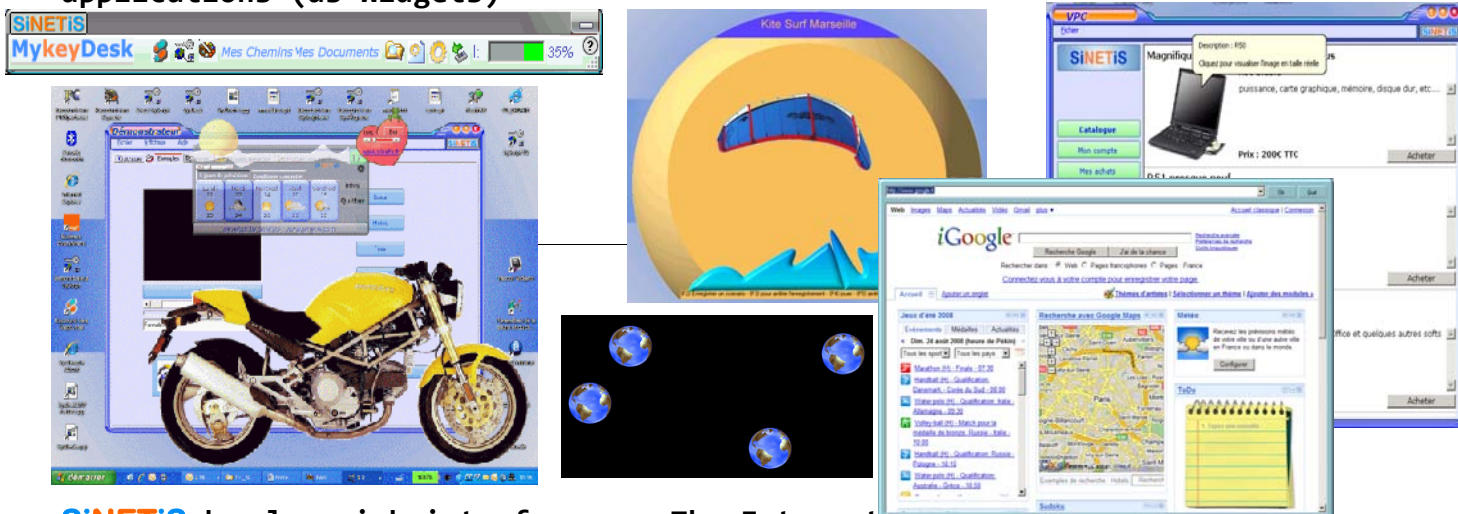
applications (as widgets)

SiNETiS
MykeyDesk
Mes Chemins Mes Documents
35%

Kite Surf Marseille

VPC
Fichier
SiNETiS
Catalogue
Mon compte
Mes achats
Magnifiqu
Description : R50
Cliquez pour visualiser l'image en taille réelle
puissance, carte graphique, mémoire, disque dur, etc...
Prix : 200€ TTC
Acheter
Acheter
ffice et quelques autres softs
Acheter

Démarrer

Web Images Maps Actualités Vidéo Gmail plus
Accueil classique | Connexion
iGoogle
Recherche Google J'ai de la chance
Recherche avancée
Préférences de recherche
Outils linguistiques
Rechercher dans: Web Pages francophones Pages : France
Connectez-vous à votre compte pour enregistrer votre page.
Accueil Ajouter un onglet
Thèmes d'artistes | Sélectionner un thème | Ajouter des modules »
Jeux d'été 2008
Événements Médailles Actualités
Dim. 24 août 2008 (heure de Pékin)
Tous les sports Tous les pays
Marathon (H) - Finale - 07:30
Handball (H) - Qualification Danemark - Corée du Sud - 08:00
Water polo (H) - Qualification: Italie - Allemagne - 09:30
Volley-ball (H) - Match pour la médaille de bronze: Russie - Italie - 10:00
Handball (H) - Qualification: Russie - Pologne - 10:10
Water polo (H) - Qualification: Australie - Grèce - 10:50
Recherche avec Google Maps
Exemples de recherche: Hôtels
Météo
Recevez les prévisions météo de votre ville ou d'une autre ville en France ou dans le monde.
Configurer
ToDo
Sudoku

SiNETiS